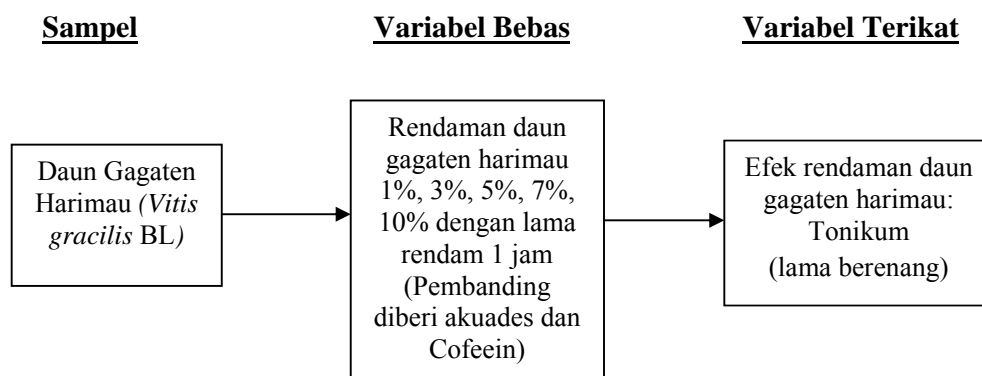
Sampel

Variabel Bebas

Variabel Terikat

Daun Gagaten Harimau (Vitis gracilis BL)

Rendaman daun gagaten harimau 1%, 3%, 5%, 7%, 10% dengan lama rendam 1 jam (Pembanding diberi akuades dan Cofeein)

Efek rendaman daun gagaten harimau: Tonikum (lama berenang)